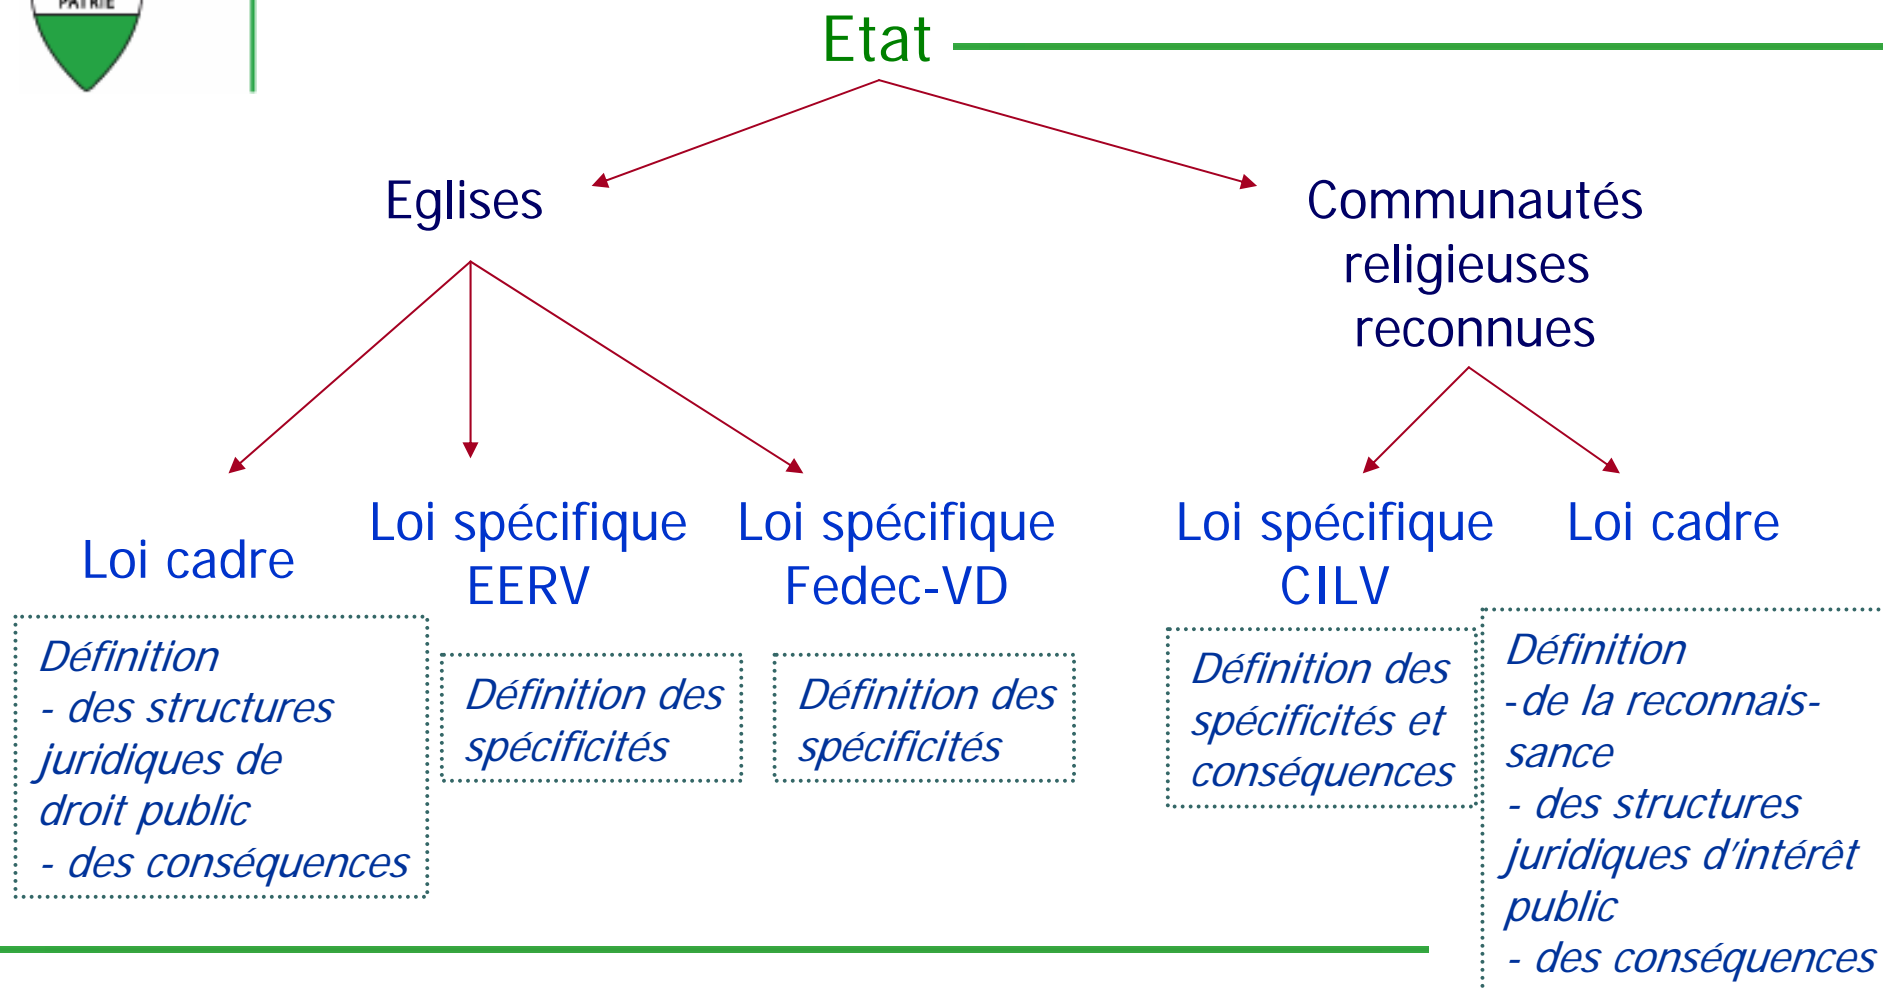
PATRIE

Etat

Eglises

Communautés religieuses reconnues

Loi cadre

Définition
- des structures juridiques de droit public
- des conséquences

Loi spécifique EERV

Définition des spécificités

Loi spécifique Fedec-VD

Définition des spécificités

Loi spécifique CILV

Définition des spécificités et conséquences

Loi cadre

Définition
- de la reconnaissance
- des structures juridiques d'intérêt public
- des conséquences